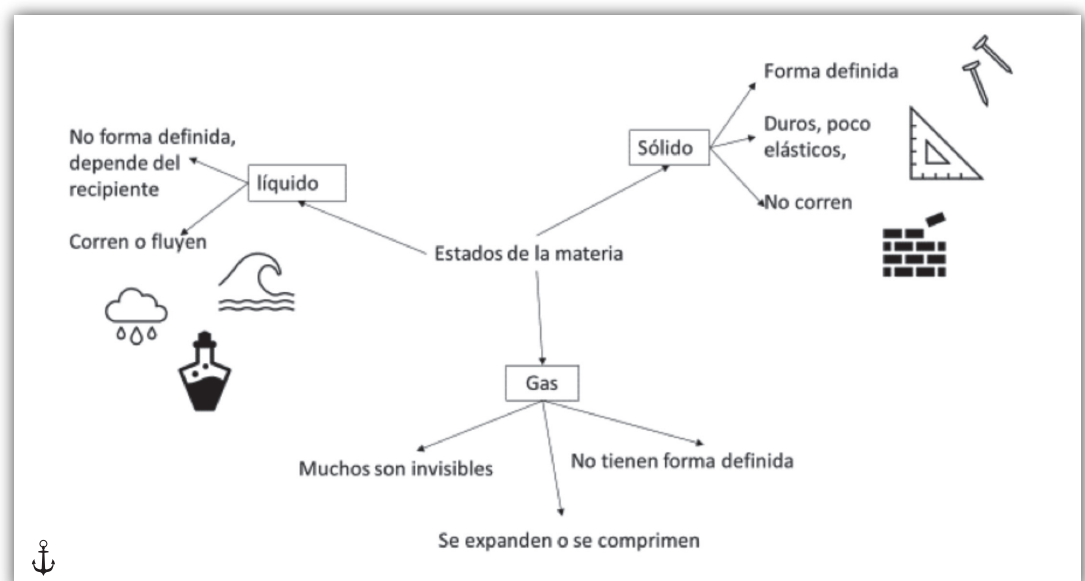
Estados de la materia

líquido

No forma definida, depende del recipiente

Corren o fluyen

Sólido

Forma definida

Duros, poco elásticos,

No corren

Gas

Muchos son invisibles

No tienen forma definida

Se expanden o se comprimen